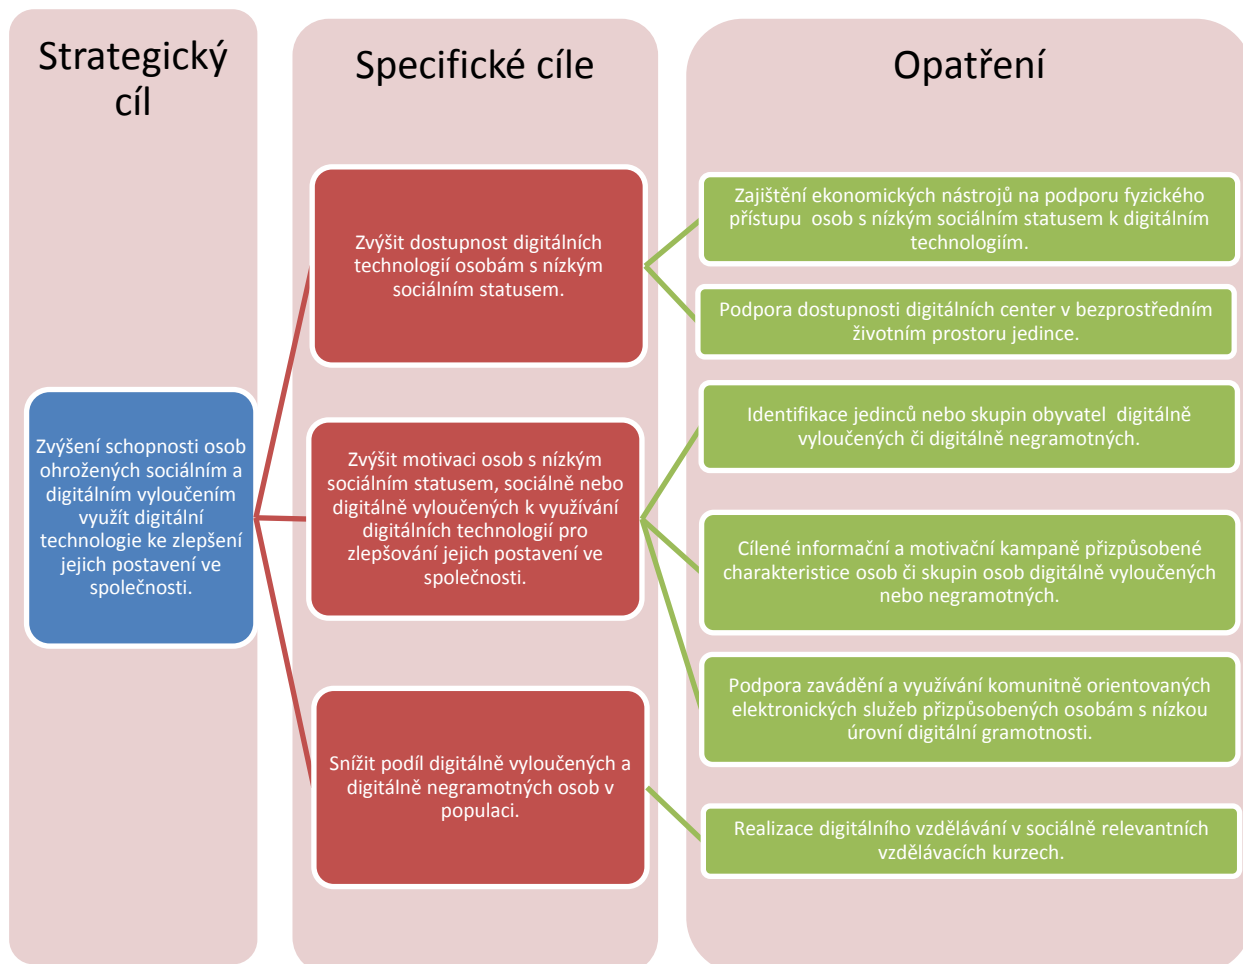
Strategický cíl

Specifické cíle

Opatření

Zvýšení schopnosti osob ohrožených sociálním a digitálním vyloučením využít digitální technologie ke zlepšení jejich postavení ve společnosti.

Zvýšit dostupnost digitálních technologií osobám s nízkým sociálním statusem.

Zvýšit motivaci osob s nízkým sociálním statusem, sociálně nebo digitálně vyloučených k využívání digitálních technologií pro zlepšování jejich postavení ve společnosti.

Snížit podíl digitálně vyloučených a digitálně negramotných osob v populaci.

Zajištění ekonomických nástrojů na podporu fyzického přístupu osob s nízkým sociálním statusem k digitálním technologiím.

Podpora dostupnosti digitálních center v bezprostředním životním prostoru jedince.

Identifikace jedinců nebo skupin obyvatel digitálně vyloučených či digitálně negramotných.

Cílené informační a motivační kampaně přizpůsobené charakteristice osob či skupin osob digitálně vyloučených nebo negramotných.

Podpora zavádění a využívání komunitně orientovaných elektronických služeb přizpůsobených osobám s nízkou úrovní digitální gramotnosti.

Realizace digitálního vzdělávání v sociálně relevantních vzdělávacích kurzech.